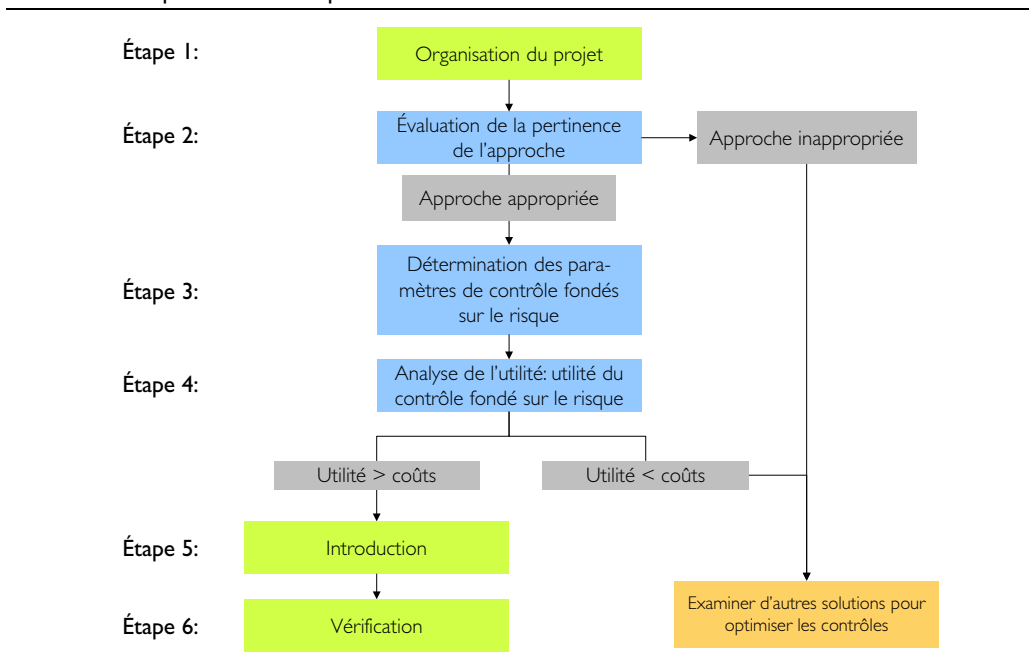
Étape 1:
Organisation du projet

Étape 2:
Évaluation de la pertinence de l'approche
Approche inappropriée
Approche appropriée

Étape 3:
Détermination des paramètres de contrôle fondés sur le risque

Étape 4:
Analyse de l'utilité: utilité du contrôle fondé sur le risque

Utilité > coûts
Utilité < coûts

Étape 5:
Introduction

Étape 6:
Vérification

Examiner d'autres solutions pour optimiser les contrôles